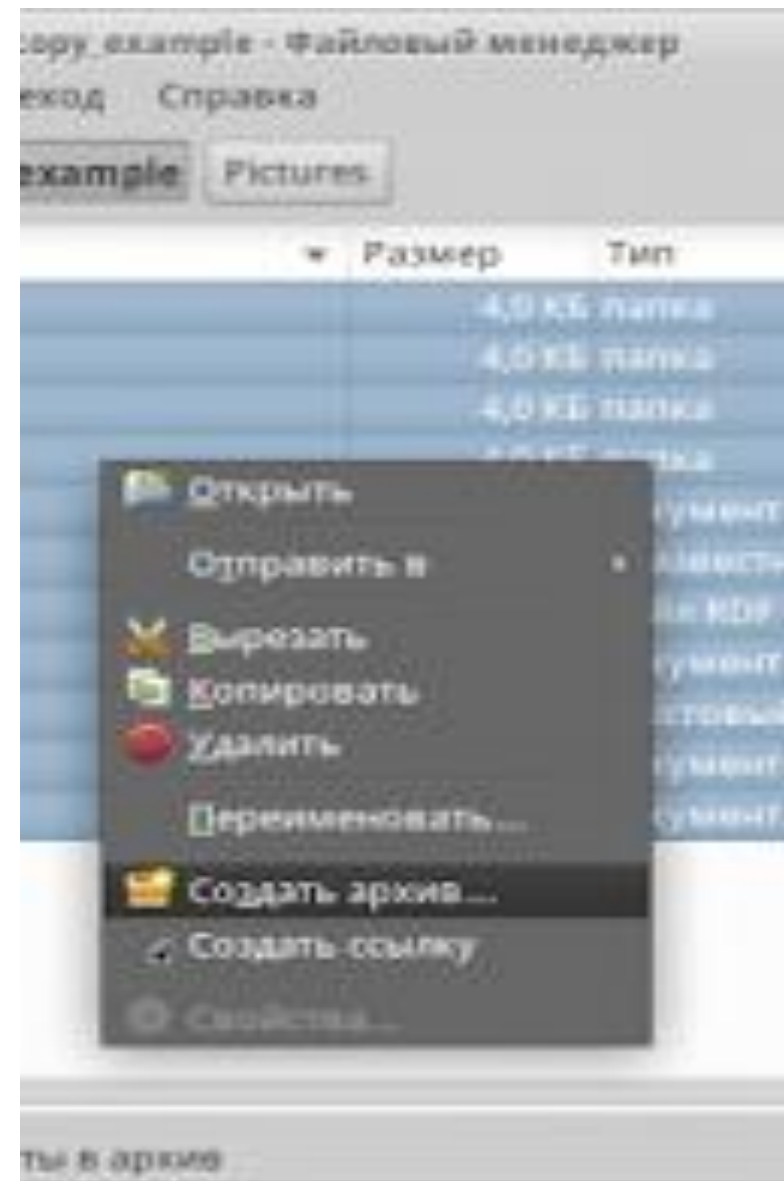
copy_example - Файловый менеджер
еход Справка
example Pictures
Размер Тип
4,0 КБ папка
4,0 КБ папка
4,0 КБ папка
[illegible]
Открыть
Отправить в
Вырезать
Копировать
Удалить
Переименовать...
Создать архив...
Создать ссылку
Свойства...
кумент
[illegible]
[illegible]
кумент
стовый
кумент
кумент
ты в архив